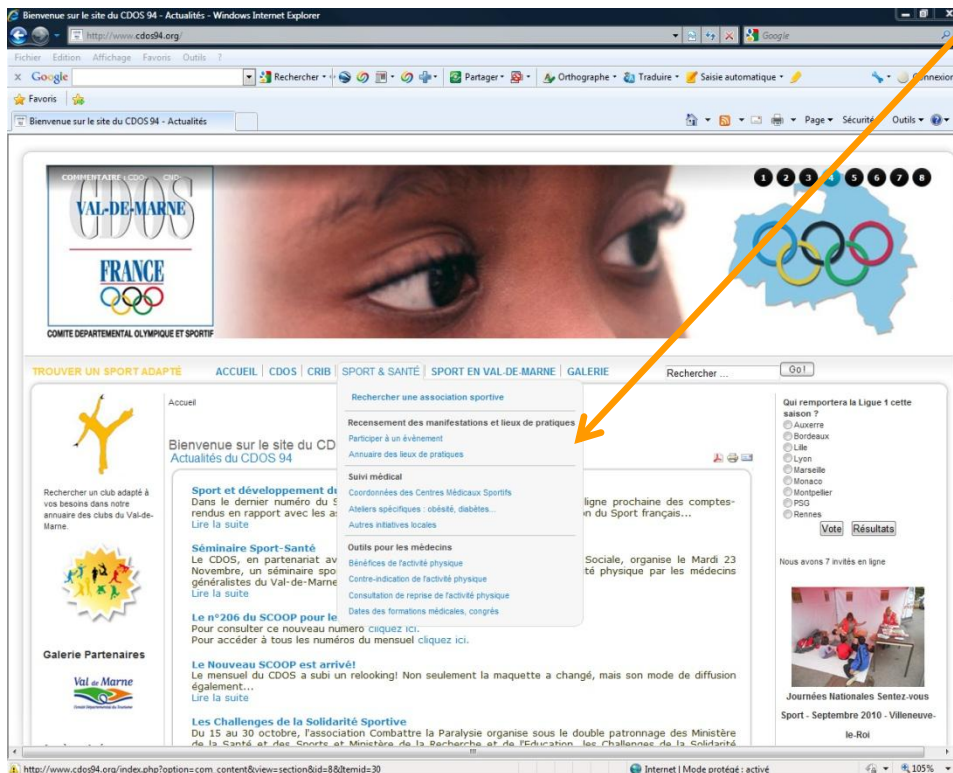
Bienvenue sur le site du CDOS 94 - Actualités - Windows Internet Explorer

http://www.cdos94.org/

Google

Fichier Edition Affichage Favoris Outils ?

Google Rechercher Partager Orthographe Traduire Saisie automatique Connexion

Favoris

Bienvenue sur le site du CDOS 94 - Actualités

Page Sécurité Outils

COMMENTAIRE CDOS CNO
CDOS
VAL-DE-MARNE
FRANCE
COMITE DEPARTEMENTAL OLYMPIQUE ET SPORTIF

1 2 3 4 5 6 7 8

TROUVER UN SPORT ADAPTÉ ACCUEIL | CDOS | CRIB | SPORT & SANTÉ | SPORT EN VAL-DE-MARNE | GALERIE Rechercher ... Go!

Rechercher une association sportive

Recensement des manifestations et lieux de pratiques
Participer à un évènement
Annuaire des lieux de pratiques

Suivi médical
Coordonnées des Centres Médicaux Sportifs
Ateliers spécifiques : obésité, diabètes...
Autres initiatives locales

Outils pour les médecins
Bénéfices de l'activité physique
Contre-indication de l'activité physique
Consultation de reprise de l'activité physique
Dates des formations médicales, congrès

Accueil

Bienvenue sur le site du CD
Actualités du CDOS 94

Rechercher un club adapté à vos besoins dans notre annuaire des clubs du Val-de-Marne.

Sport et développement de
Dans le dernier numéro du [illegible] ligne prochaine des comptes-rendus en rapport avec les as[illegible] on du Sport français...
Lire la suite

Séminaire Sport-Santé
Le CDOS, en partenariat av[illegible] Sociale, organise le Mardi 23 Novembre, un séminaire spo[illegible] té physique par les médecins généralistes du Val-de-Marne
Lire la suite

Le n°206 du SCOOP pour le
Pour consulter ce nouveau numéro cliquez ici.
Pour accéder à tous les numéros du mensuel cliquez ici.

Le Nouveau SCOOP est arrivé!
Le mensuel du CDOS a subi un relooking! Non seulement la maquette a changé, mais son mode de diffusion également...
Lire la suite

Les Challenges de la Solidarité Sportive
Du 15 au 30 octobre, l'association Combattre la Paralysie organise sous le double patronnage des Ministère de la Santé et des Sports et Ministère de la Recherche et de l'Education, les Challenges de la Solidarité

Galerie Partenaires

Val de Marne

Qui remportera la Ligue 1 cette saison ?
Auxerre
Bordeaux
Lille
Lyon
Marseille
Monaco
Montpellier
PSG
Rennes
Vote Résultats

Nous avons 7 invités en ligne

Journées Nationales Sentez-vous Sport - Septembre 2010 - Villeneuve-le-Roi

http://www.cdos94.org/index.php?option=com_content&view=section&id=8&Itemid=30

Internet | Mode protégé : activé 105%